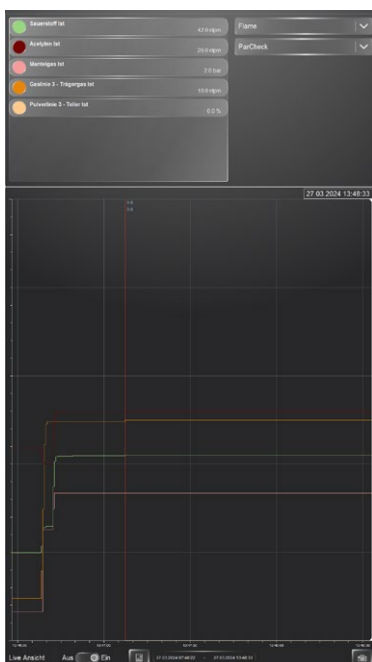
Sauerstoff Ist
42.0 nlpm

Acetylen Ist
25.0 nlpm

Mantelgas Ist
2.0 bar

Gesinte 3 - Trägergas Ist
10.0 nlpm

Pulverdosie 3 - Teller Ist
0.0 %

Flame

ParCheck

27.03.2024 13:48:33

Live Ansicht
Aus
Ein
27.03.2024 07:48:33 - 27.03.2024 13:48:33